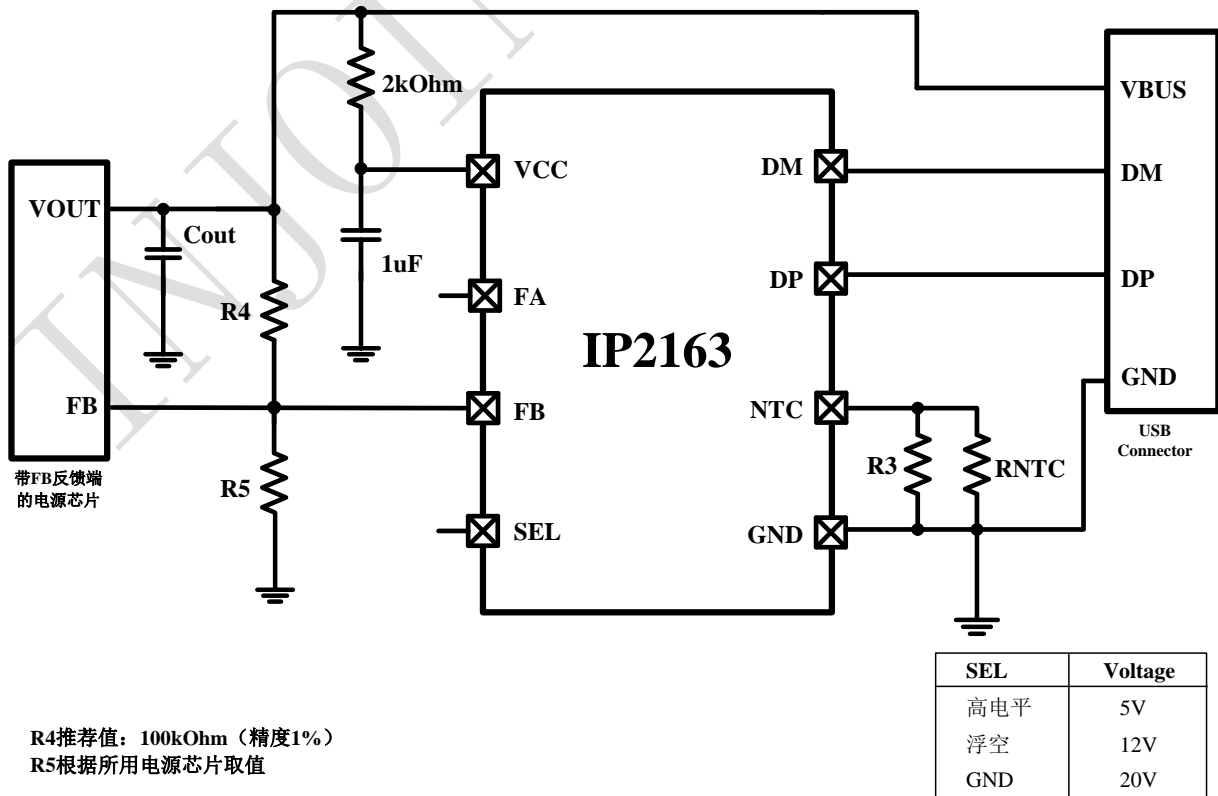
2kOhm

VBUS

VCC

DM

DM

VOUT

Cout

1uF

DP

DP

FA

R4

IP2163

GND

FB

FB

NTC

USB Connector

R3

RNTC

带FB反馈端的电源芯片

R5

SEL

GND

| SEL | Voltage |
|---|---|
| 高电平 | 5V |
| 浮空 | 12V |
| GND | 20V |

R4推荐值：100kOhm（精度1%）
R5根据所用电源芯片取值